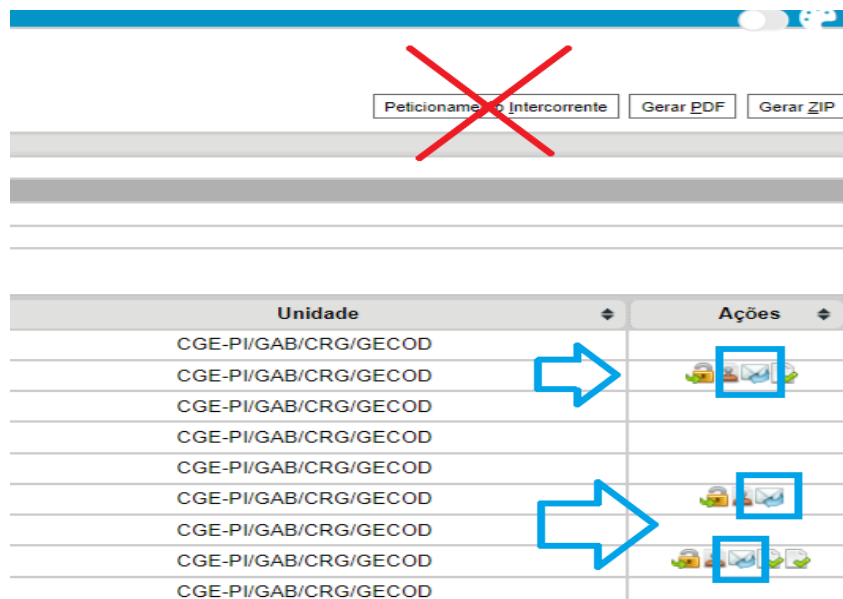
Peticionamento Intercorrente | Gerar PDF | Gerar ZIP

| Unidade | Ações |
|---|---|
| CGE-PI/GAB/CRG/GECOD | |
| CGE-PI/GAB/CRG/GECOD | |
| CGE-PI/GAB/CRG/GECOD | |
| CGE-PI/GAB/CRG/GECOD | |
| CGE-PI/GAB/CRG/GECOD | |
| CGE-PI/GAB/CRG/GECOD | |
| CGE-PI/GAB/CRG/GECOD | |
| CGE-PI/GAB/CRG/GECOD | |
| CGE-PI/GAB/CRG/GECOD | |